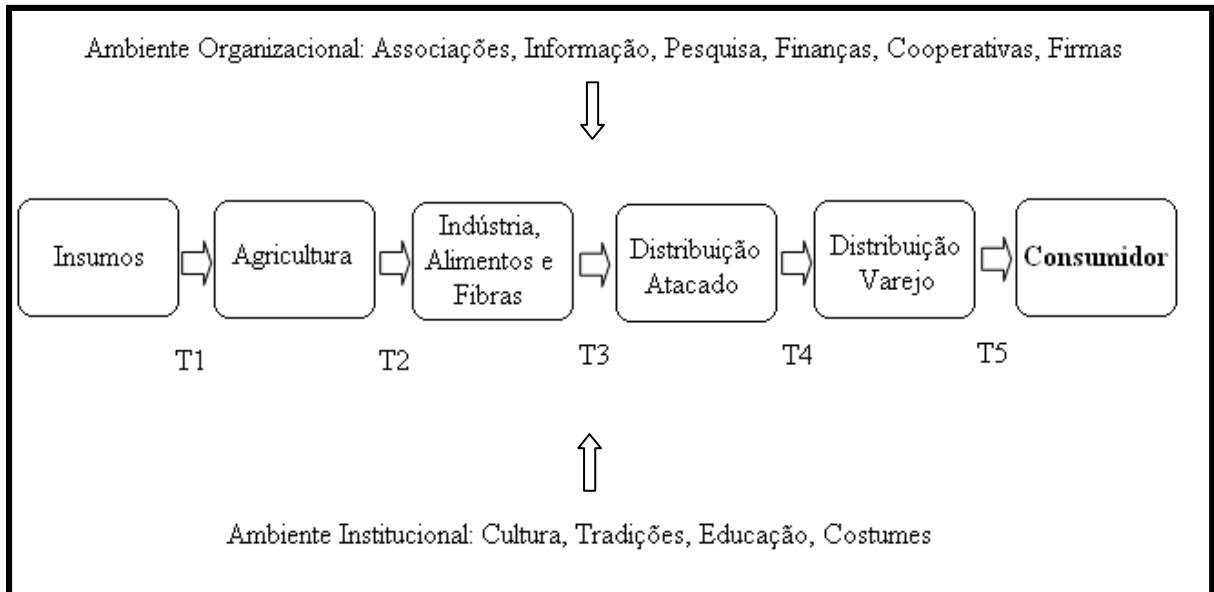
Ambiente Organizacional: Associações, Informação, Pesquisa, Finanças, Cooperativas, Firmas

Insumos

Agricultura

Indústria, Alimentos e Fibras

Distribuição Atacado

Distribuição Varejo

**Consumidor**

T1

T2

T3

T4

T5

Ambiente Institucional: Cultura, Tradições, Educação, Costumes